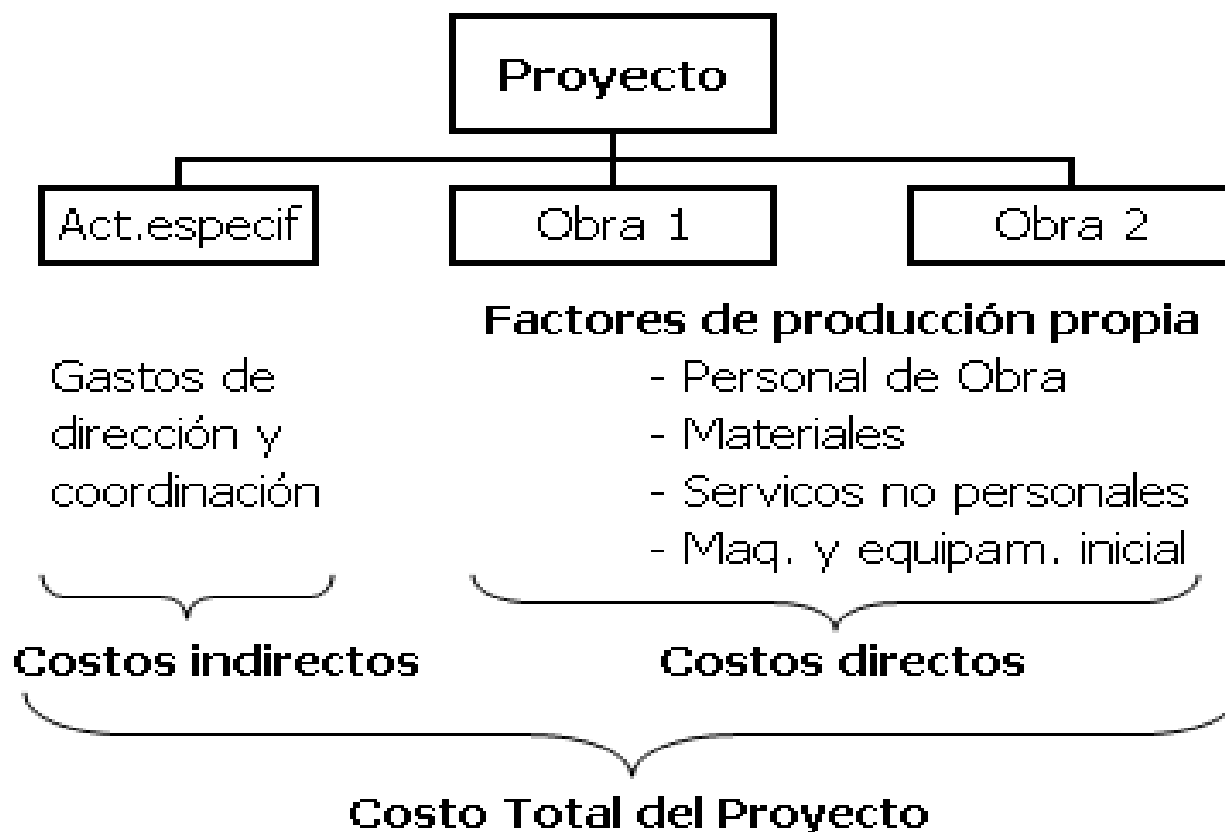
Proyecto

Act.especif

Obra 1

Obra 2

Factores de producción propia

Gastos de dirección y coordinación

- Personal de Obra
- Materiales
- Servicos no personales
- Maq. y equipam. inicial

Costos indirectos

Costos directos

Costo Total del Proyecto